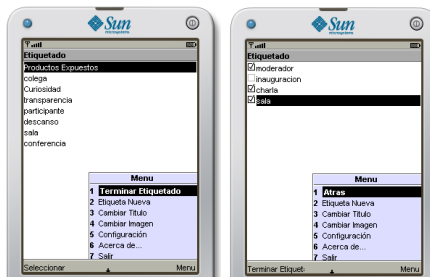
Sun microsystems

Etiquetado
Productos Expuestos
colega
Curiosidad
transparencia
participante
descanso
sala
conferencia

Menu
1 Terminar Etiquetado
2 Etiqueta Nueva
3 Cambiar Titulo
4 Cambiar Imagen
5 Configuración
6 Acerca de...
7 Salir

Seleccionar Menu

Sun microsystems

Etiquetado
moderador
inauguracion
charla
sala

Menu
1 Atras
2 Etiqueta Nueva
3 Cambiar Titulo
4 Cambiar Imagen
5 Configuración
6 Acerca de...
7 Salir

Terminar Etiquet Menu